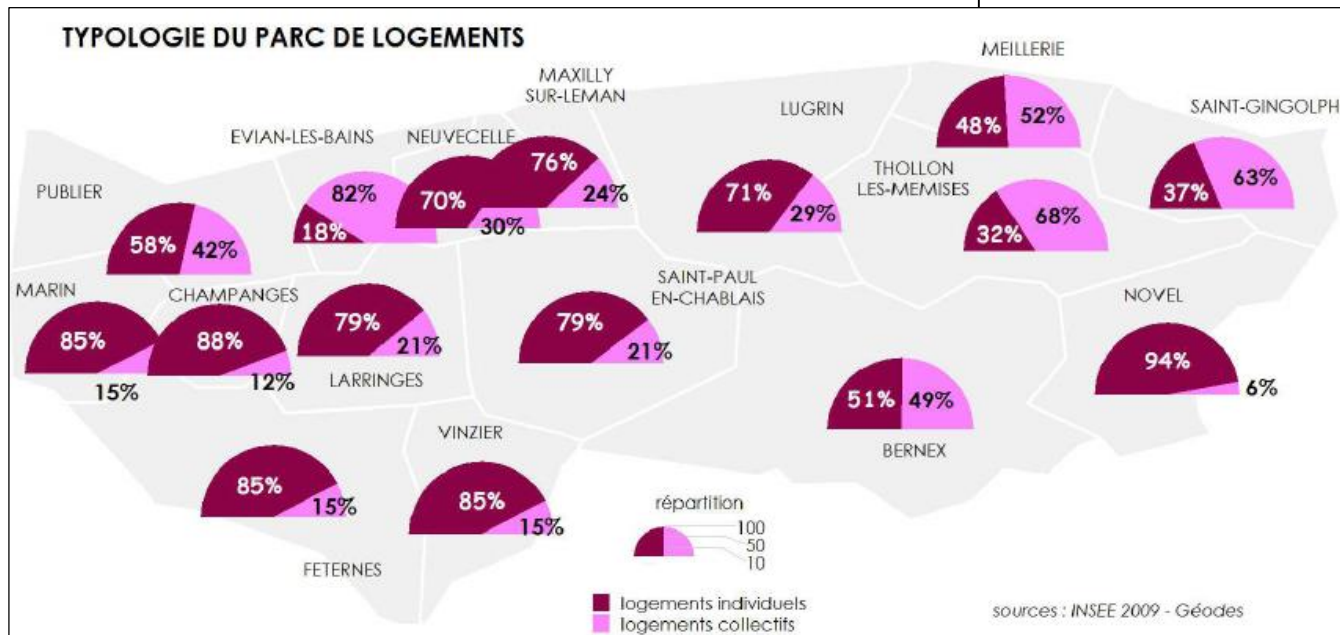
TYPOLOGIE DU PARC DE LOGEMENTS

MAXILLY SUR-LEMAN

MEILLERIE

48% 52%

LUGRIN

SAINT-GINGOLPH

EVIAN-LES-BAINS

NEUVECELLE

76%

24%

THOLLON LES-MEMISES

PUBLIER

82%

70%

71%

37% 63%

18%

30%

29%

32% 68%

58% 42%

SAINT-PAUL EN-CHABLAIS

MARIN

CHAMPANGES

NOVEL

85%

88%

79%

21%

79%

21%

15%

12%

LARRINGES

94%

6%

51% 49%

VINZIER

BERNEX

85%

15%

85%

15%

répartition

100

50

10

FETERNES

logements individuels

logements collectifs

sources : INSEE 2009 - Géodes